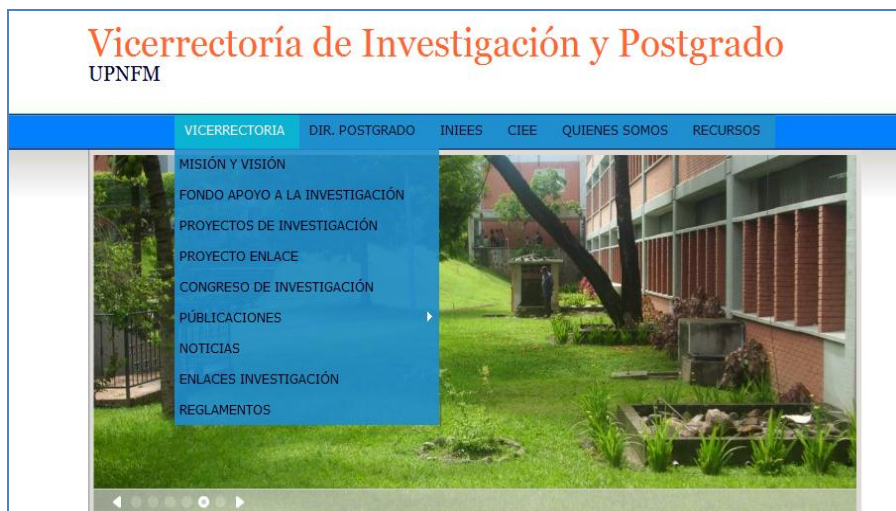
Vicerrectoría de Investigación y Postgrado
UPNFM

VICERRECTORIA DIR. POSTGRADO INIEES CIEE QUIENES SOMOS RECURSOS

MISIÓN Y VISIÓN
FONDO APOYO A LA INVESTIGACIÓN
PROYECTOS DE INVESTIGACIÓN
PROYECTO ENLACE
CONGRESO DE INVESTIGACIÓN
PÚBLICACIONES
NOTICIAS
ENLACES INVESTIGACIÓN
REGLAMENTOS